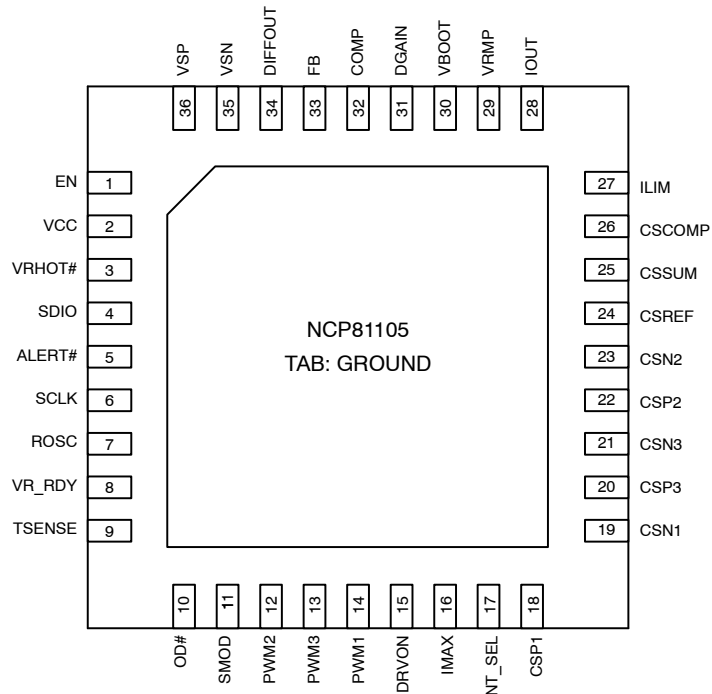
VSP 36
VSN 35
DIFFOUT 34
FB 33
COMP 32
DGAIN 31
VBOOT 30
VRMP 29
IOUT 28

EN 1
VCC 2
VRHOT# 3
SDIO 4
ALERT# 5
SCLK 6
ROSC 7
VR_RDY 8
TSENSE 9

NCP81105
TAB: GROUND

27 ILIM
26 CSCOMP
25 CSSUM
24 CSREF
23 CSN2
22 CSP2
21 CSN3
20 CSP3
19 CSN1

10 OD#
11 SMOD
12 PWM2
13 PWM3
14 PWM1
15 DRVON
16 IMAX
17 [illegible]NT_SEL
18 CSP1